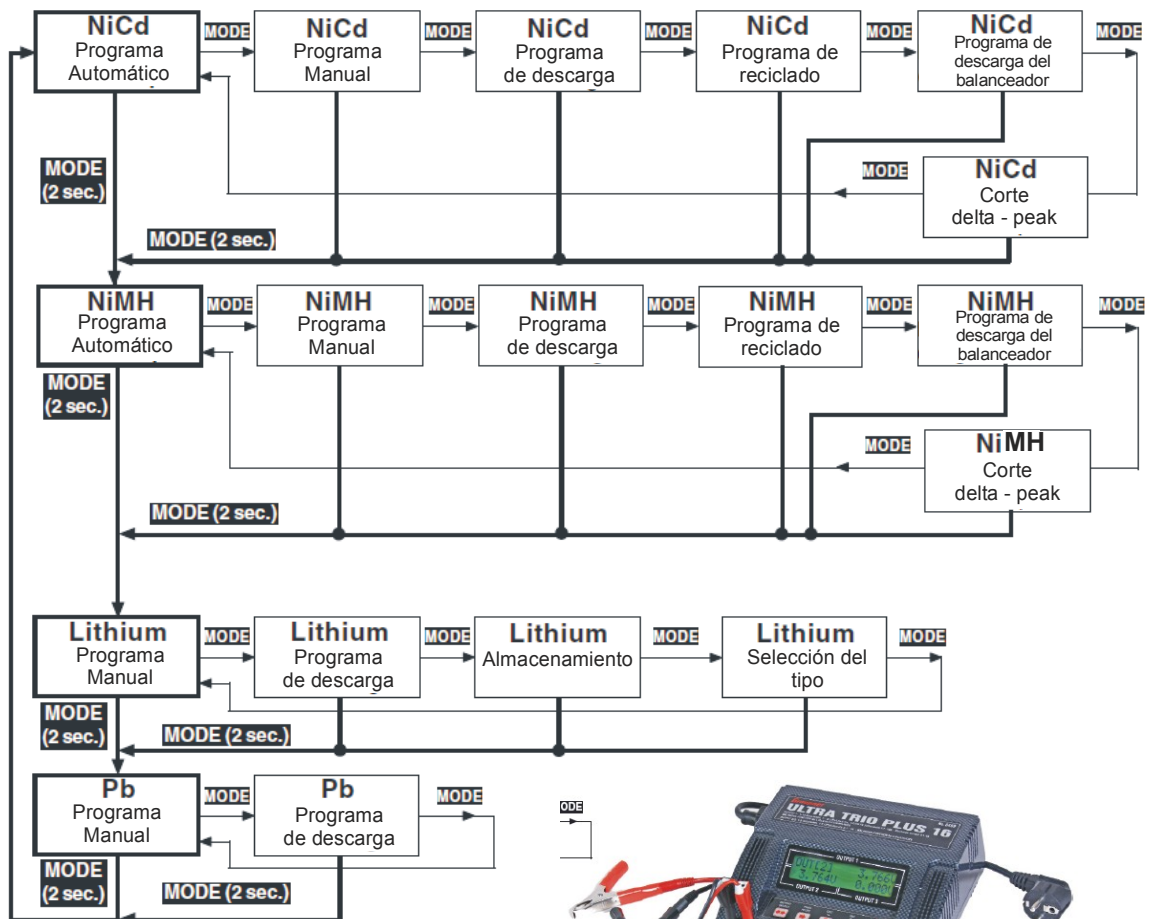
NiCd
Programa Automático

MODE

NiCd
Programa Manual

MODE

NiCd
Programa de descarga

MODE

NiCd
Programa de reciclado

MODE

NiCd
Programa de descarga del balanceador

MODE

MODE (2 sec.)

MODE

NiCd
Corte delta - peak

MODE (2 sec.)

NiMH
Programa Automático

MODE

NiMH
Programa Manual

MODE

NiMH
Programa de descarga

MODE

NiMH
Programa de reciclado

MODE

NiMH
Programa de descarga del balanceador

MODE

MODE (2 sec.)

MODE

NiMH
Corte delta - peak

MODE (2 sec.)

Lithium
Programa Manual

MODE

Lithium
Programa de descarga

MODE

Lithium
Almacenamiento

MODE

Lithium
Selección del tipo

MODE

MODE (2 sec.)

MODE (2 sec.)

Pb
Programa Manual

MODE

Pb
Programa de descarga

MODE

MODE (2 sec.)

MODE (2 sec.)

ODE

ULTRA TRIO PLUS 16

OUTPUT 1
OUTPUT 2
OUTPUT 3
3.764
3.766
0.000